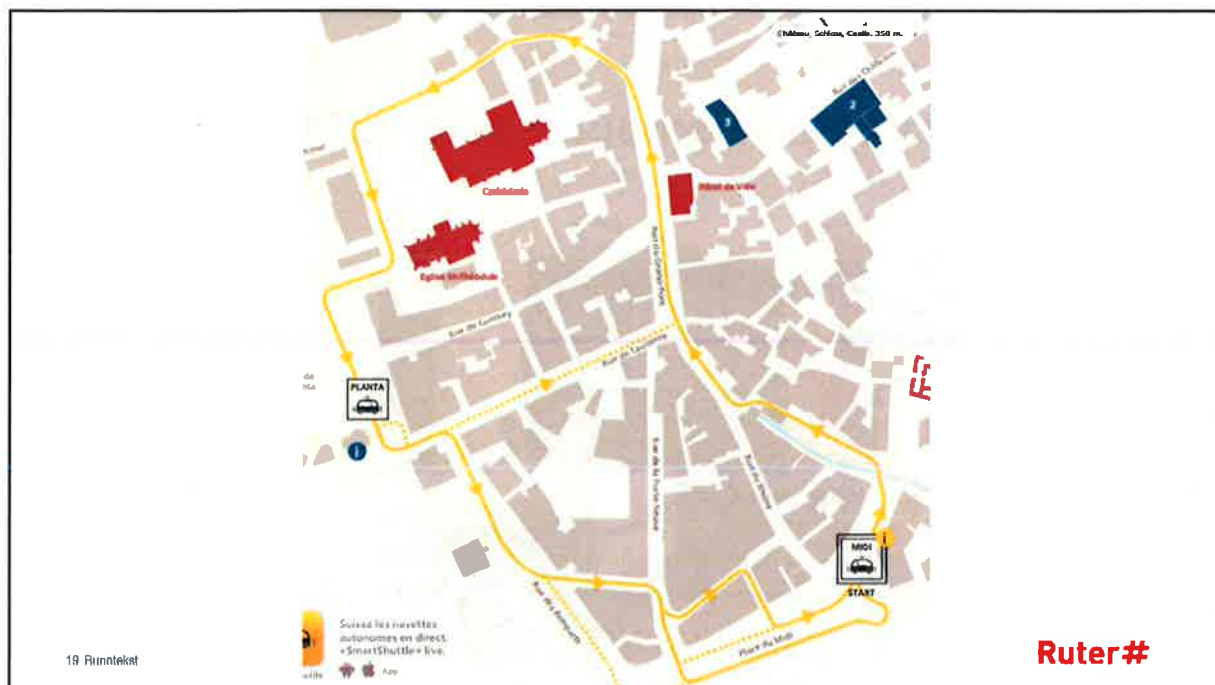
Château, Schloss, Castle. 250 m.

Rue des Châteaux

3

2

Cathédrale

Hôtel de Ville

Eglise St-Théodule

Rue du Grand-Pont

Rue de Conthey

Rue de Lausanne

PLANTA

Rue de la Porte-Neuve

Rue du Rhône

MIDI

START

Rue des Remparts

Place du Midi

Suivez les navettes autonomes en direct. «SmartShuttle» live.

App

19 Bunntekst

Ruter#